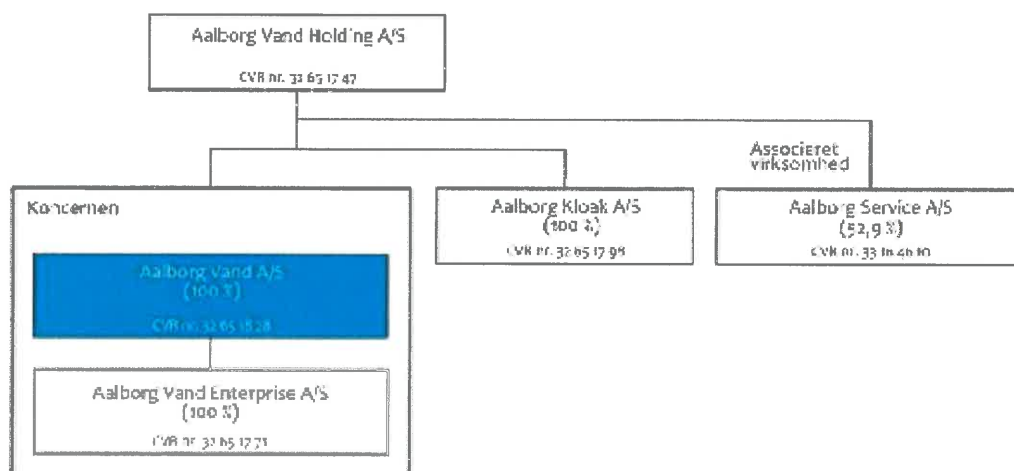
Aalborg Vand Holding A/S

CVR nr. 32 65 17 47

Koncernen

Aalborg Vand A/S
(100 %)

CVR nr. 32 65 18 28

Aalborg Vand Enterprise A/S
(100 %)

CVR nr. 32 65 17 71

Aalborg Kloak A/S
(100 %)

CVR nr. 32 65 17 98

Associeret virksomhed

Aalborg Service A/S
(52,9 %)

CVR nr. 33 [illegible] 40